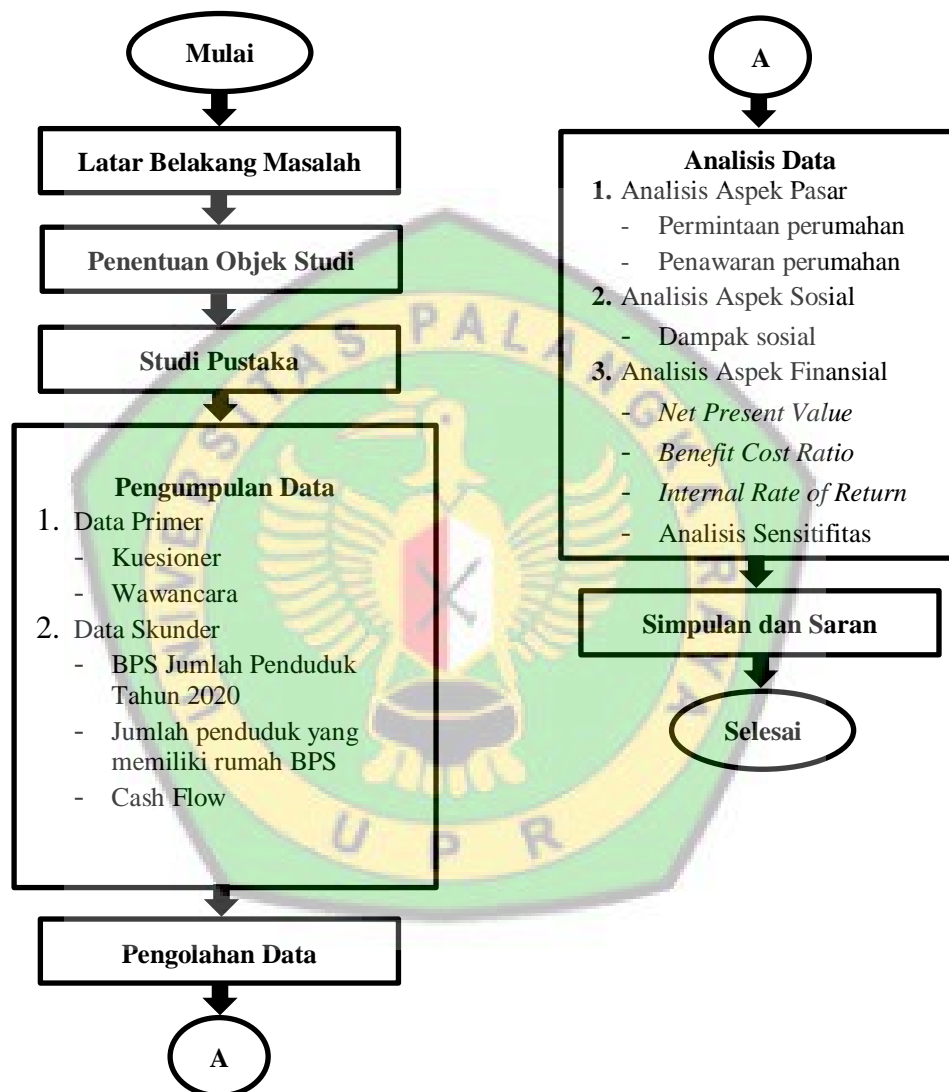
Mulai

Latar Belakang Masalah

Penentuan Objek Studi

Studi Pustaka

Pengumpulan Data
1. Data Primer
- Kuesioner
- Wawancara
2. Data Skunder
- BPS Jumlah Penduduk Tahun 2020
- Jumlah penduduk yang memiliki rumah BPS
- Cash Flow

Pengolahan Data

A

A

Analisis Data
1. Analisis Aspek Pasar
- Permintaan perumahan
- Penawaran perumahan
2. Analisis Aspek Sosial
- Dampak sosial
3. Analisis Aspek Finansial
- *Net Present Value*
- *Benefit Cost Ratio*
- *Internal Rate of Return*
- Analisis Sensitifitas

Simpulan dan Saran

Selesai

PALANGKARAYA
UPR